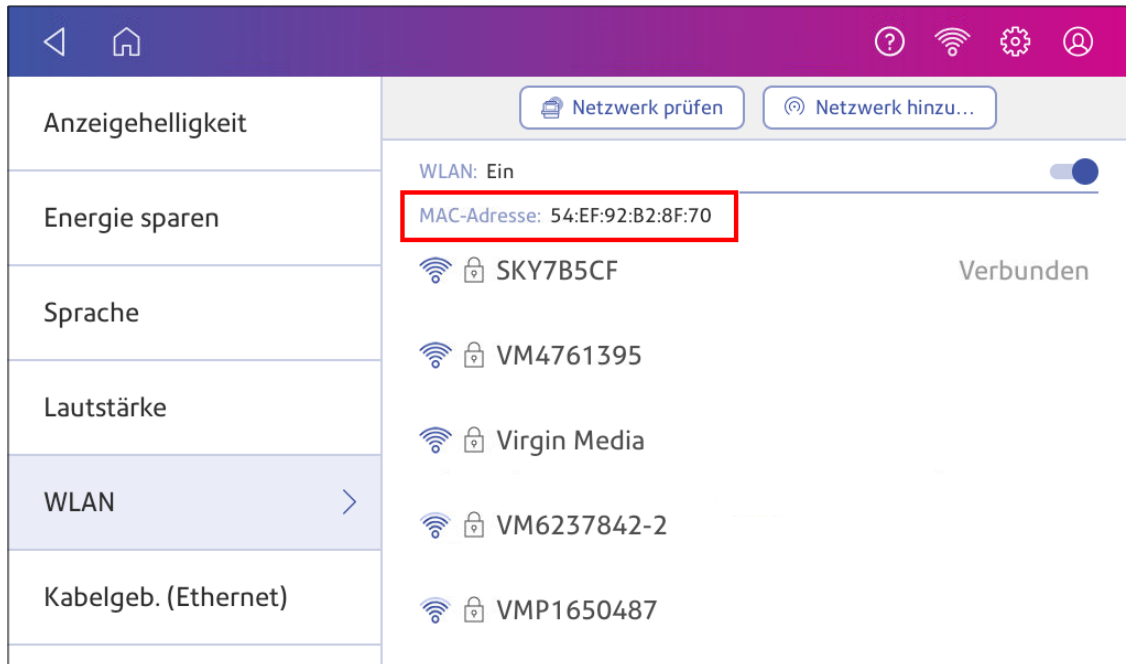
Anzeigehelligkeit

Energie sparen

Sprache

Lautstärke

WLAN

Kabelgeb. (Ethernet)

Netzwerk prüfen

Netzwerk hinzu…

WLAN: Ein

MAC-Adresse: 54:EF:92:B2:8F:70

SKY7B5CF Verbunden

VM4761395

Virgin Media

VM6237842-2

VMP1650487